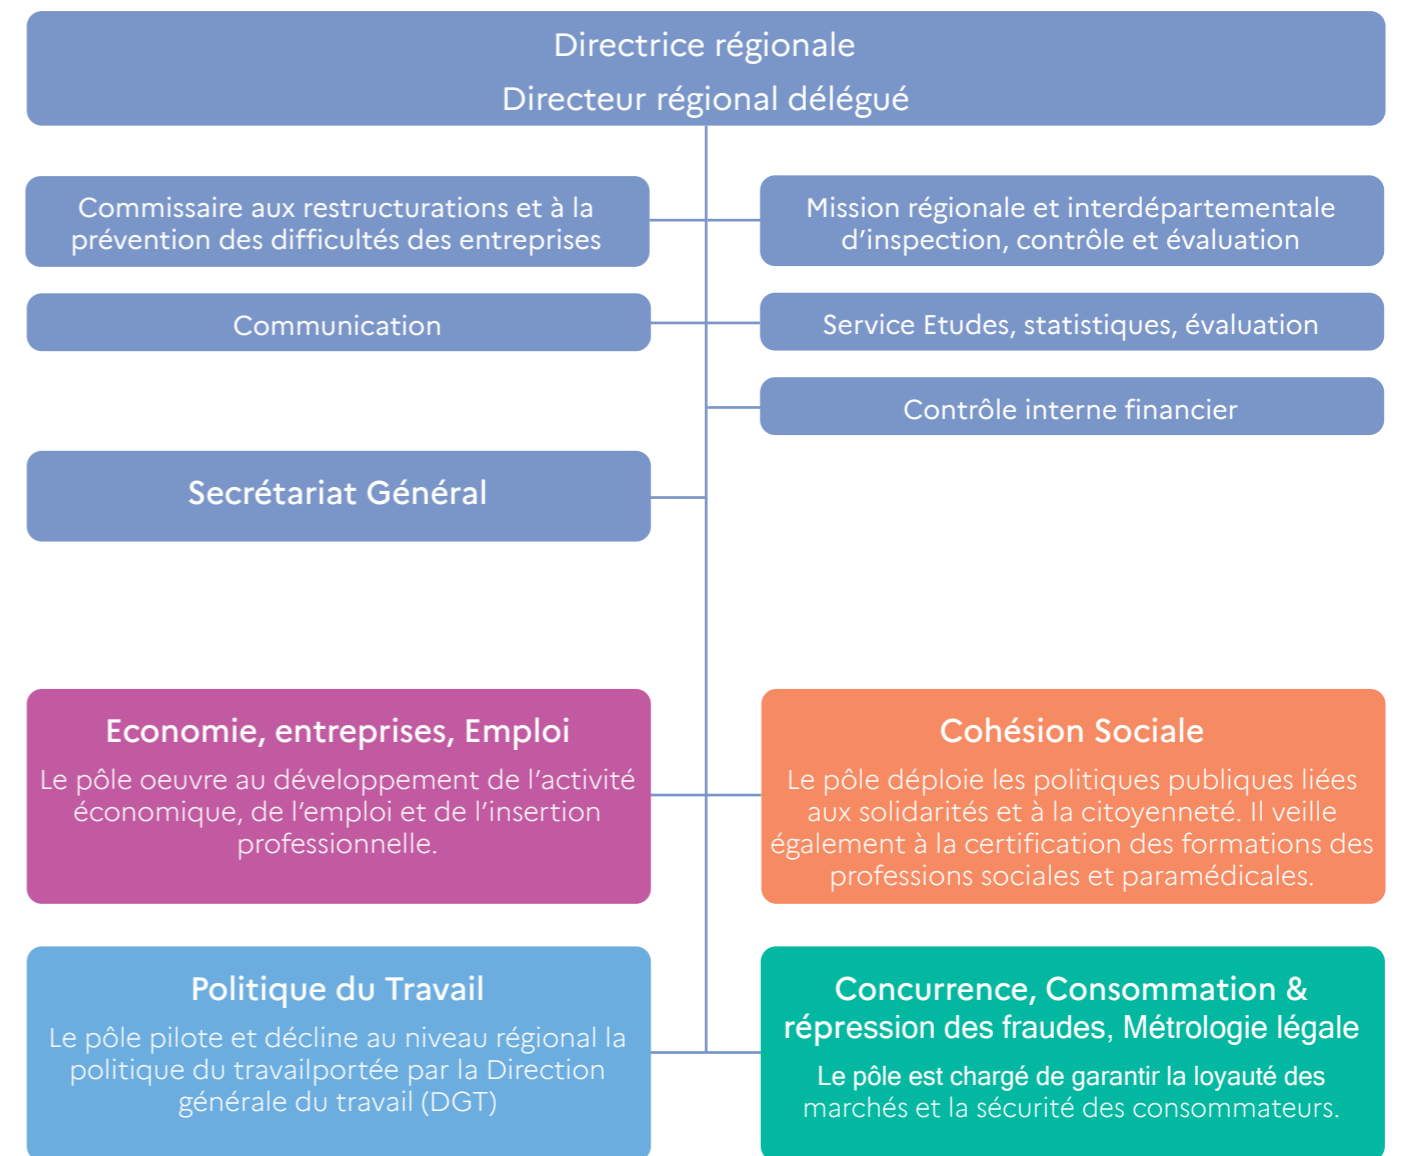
Directrice régionale
Directeur régional délégué

Commissaire aux restructurations et à la prévention des difficultés des entreprises

Mission régionale et interdépartementale d'inspection, contrôle et évaluation

Communication

Service Etudes, statistiques, évaluation

Contrôle interne financier

Secrétariat Général

Economie, entreprises, Emploi
Le pôle oeuvre au développement de l'activité économique, de l'emploi et de l'insertion professionnelle.

Cohésion Sociale
Le pôle déploie les politiques publiques liées aux solidarités et à la citoyenneté. Il veille également à la certification des formations des professions sociales et paramédicales.

Politique du Travail
Le pôle pilote et décline au niveau régional la politique du travailportée par la Direction générale du travail (DGT)

Concurrence, Consommation & répression des fraudes, Métrologie légale
Le pôle est chargé de garantir la loyauté des marchés et la sécurité des consommateurs.